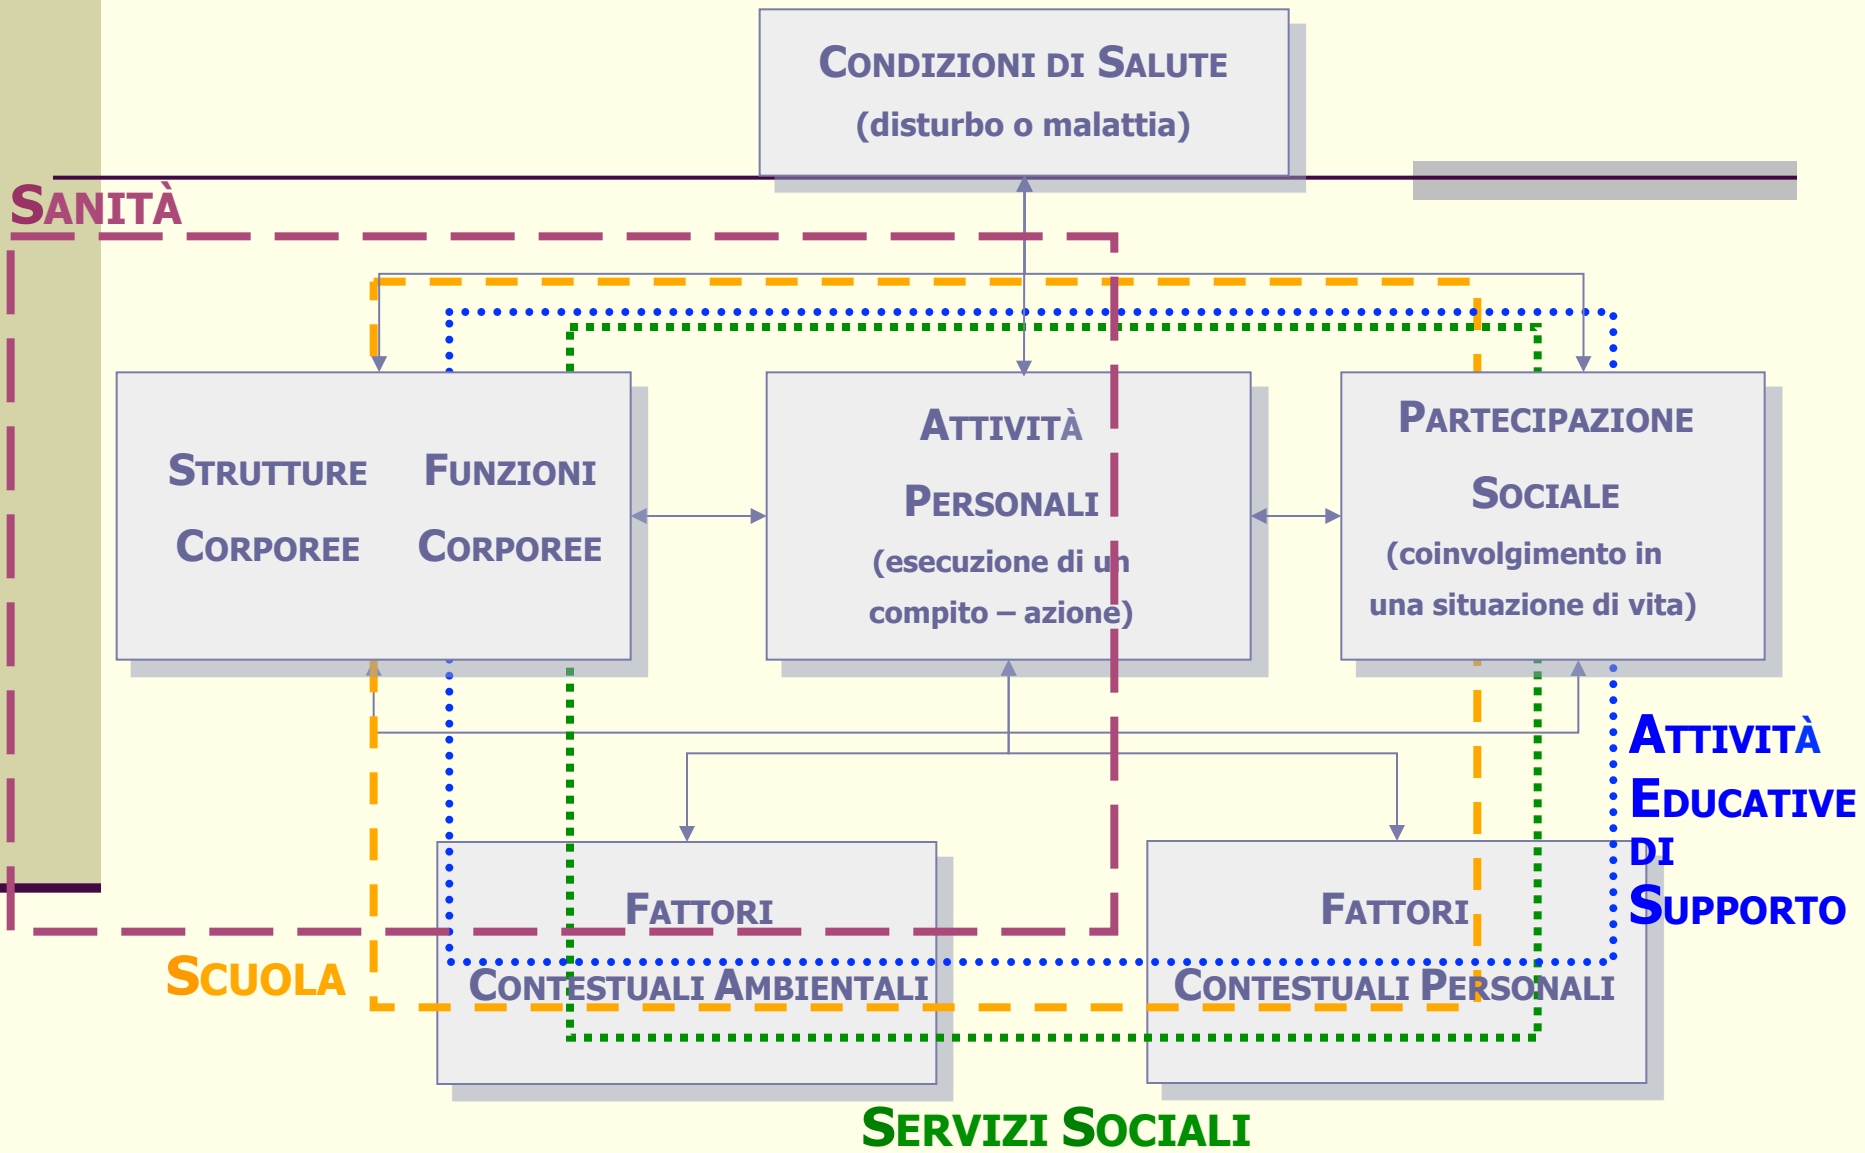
CONDIZIONI DI SALUTE
(disturbo o malattia)

SANITÀ

STRUTTURE CORPOREE

FUNZIONI CORPOREE

ATTIVITÀ PERSONALI
(esecuzione di un compito – azione)

PARTECIPAZIONE SOCIALE
(coinvolgimento in una situazione di vita)

ATTIVITÀ EDUCATIVE DI SUPPORTO

FATTORI CONTESTUALI AMBIENTALI

FATTORI CONTESTUALI PERSONALI

SCUOLA

SERVIZI SOCIALI